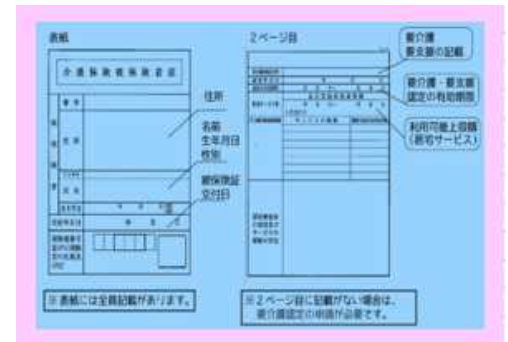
表紙

介護保険被保険者証

住所

名前
生年月日
性別

被保険証
交付日

※表紙には全員記載があります。

２ページ目

要介護
要支援の記載

要介護・要支援
認定の有効期間

利用可能上限額
（居宅サービス）

※２ページ目に記載がない場合は、
要介護認定の申請が必要です。